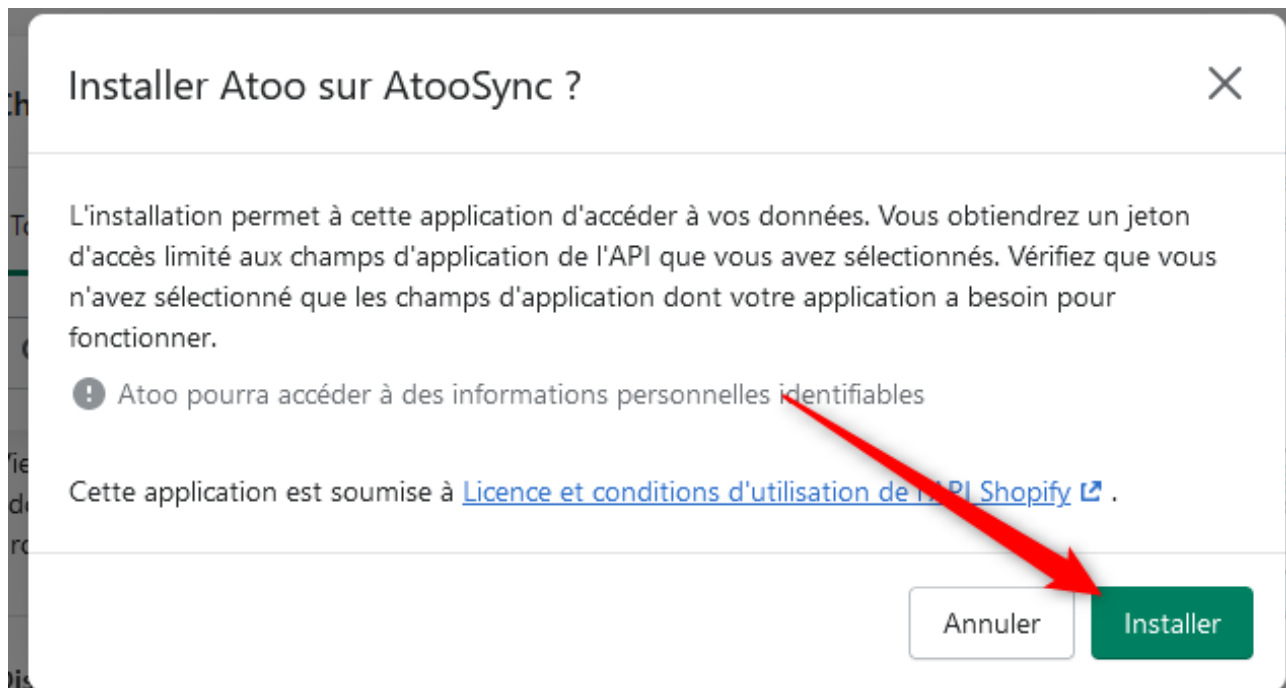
Installer Atoo sur AtooSync ?

L'installation permet à cette application d'accéder à vos données. Vous obtiendrez un jeton d'accès limité aux champs d'application de l'API que vous avez sélectionnés. Vérifiez que vous n'avez sélectionné que les champs d'application dont votre application a besoin pour fonctionner.

Atoo pourra accéder à des informations personnelles identifiables

Cette application est soumise à Licence et conditions d'utilisation de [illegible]API Shopify .

Annuler

Installer